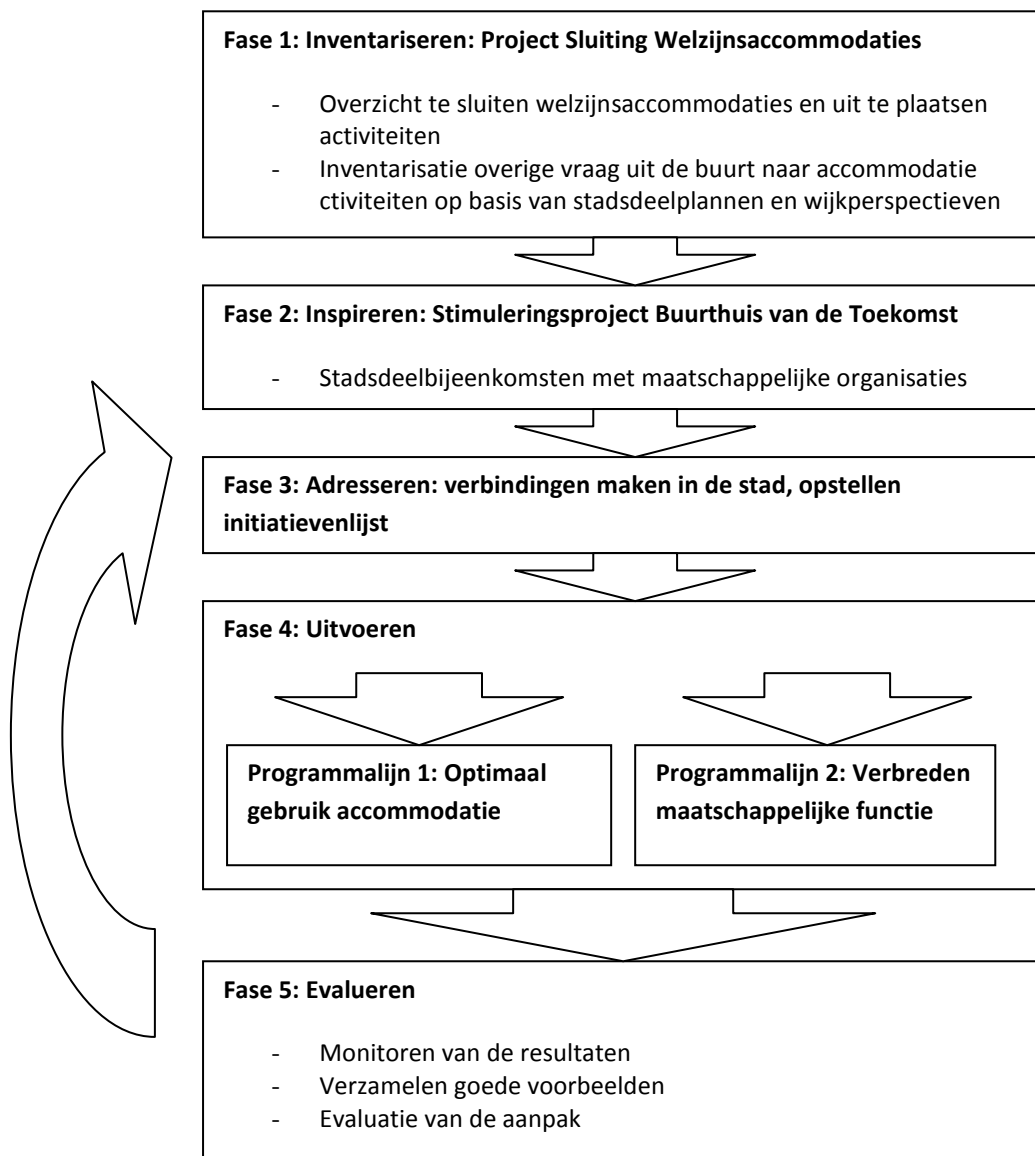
**Fase 1: Inventariseren: Project Sluiting Welzijnsaccommodaties**

- Overzicht te sluiten welzijnsaccommodaties en uit te plaatsen activiteiten
- Inventarisatie overige vraag uit de buurt naar accommodatie ctiviteiten op basis van stadsdeelplannen en wijkperspectieven

**Fase 2: Inspireren: Stimuleringsproject Buurthuis van de Toekomst**

- Stadsdeelbijeenkomsten met maatschappelijke organisaties

**Fase 3: Adresseren: verbindingen maken in de stad, opstellen initiatievenlijst**

**Fase 4: Uitvoeren**

**Programmalijn 1: Optimaal gebruik accommodatie**

**Programmalijn 2: Verbreden maatschappelijke functie**

**Fase 5: Evalueren**

- Monitoren van de resultaten
- Verzamelen goede voorbeelden
- Evaluatie van de aanpak